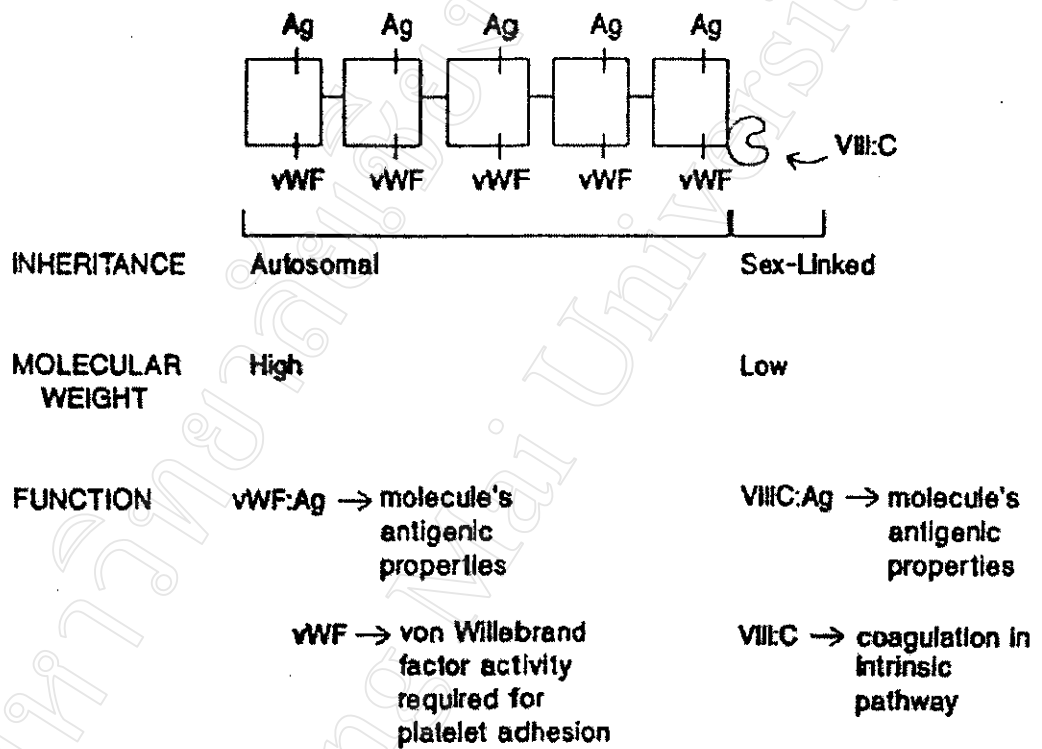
Ag Ag Ag Ag Ag

vWF vWF vWF vWF vWF

VIII:C

INHERITANCE Autosomal Sex-Linked

MOLECULAR WEIGHT High Low

FUNCTION vWF:Ag $\rightarrow$ molecule's antigenic properties

VIIIC:Ag $\rightarrow$ molecule's antigenic properties

vWF $\rightarrow$ von Willebrand factor activity required for platelet adhesion

VIII:C $\rightarrow$ coagulation in intrinsic pathway